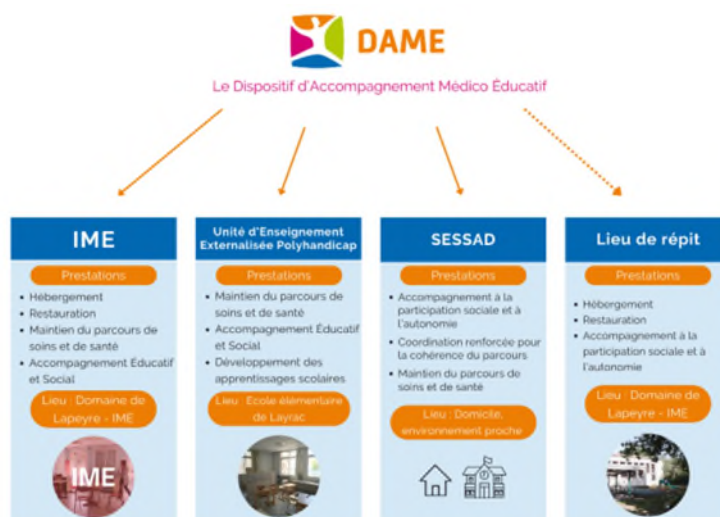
DAME

Le Dispositif d'Accompagnement Médico Éducatif

IME

Prestations

- Hébergement
- Restauration
- Maintien du parcours de soins et de santé
- Accompagnement Éducatif et Social

Lieu : Domaine de Lapeyre - IME

IME

Unité d'Enseignement Externalisée Polyhandicap

Prestations

- Maintien du parcours de soins et de santé
- Accompagnement Éducatif et Social
- Développement des apprentissages scolaires

Lieu : Ecole élémentaire de Layrac

SESSAD

Prestations

- Accompagnement à la participation sociale et à l'autonomie
- Coordination renforcée pour la cohérence du parcours
- Maintien du parcours de soins et de santé

Lieu : Domicile, environnement proche

Lieu de répit

Prestations

- Hébergement
- Restauration
- Accompagnement à la participation sociale et à l'autonomie

Lieu : Domaine de Lapeyre - IME